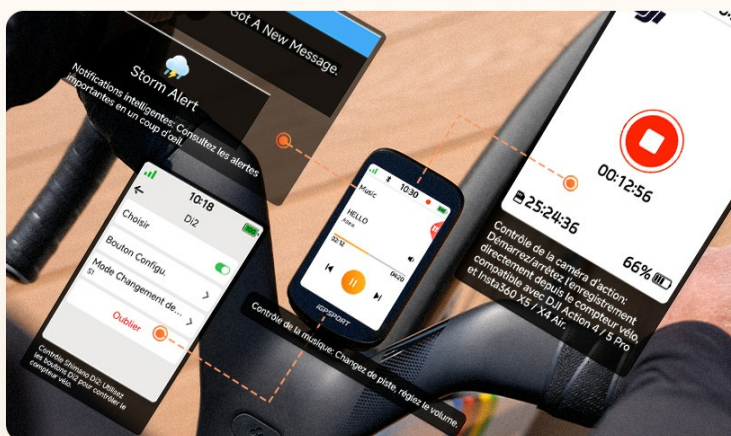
Got A New Message.

Storm Alert

Notifications intelligentes: Consultez les alertes importantes en un coup d'œil.

10:18
Di2
Choisir
Bouton Configu...
Mode Changement de ...
S1
Oublier

Contrôle Shimano Di2: Utilisez les boutons Di2 pour contrôler le compteur vélo.

Music
10:30
HELLO
Adele
02:12
04:20
iGPSPORT

Contrôle de la musique: Changez de piste, réglez le volume.

00:12:56
25:24:36
66%

Contrôle de la caméra d'action: Démarrez/arrêtez l'enregistrement directement depuis le compteur vélo, compatible avec DJI Action 4 / 5 Pro et Insta360 X5 / X4 Air.